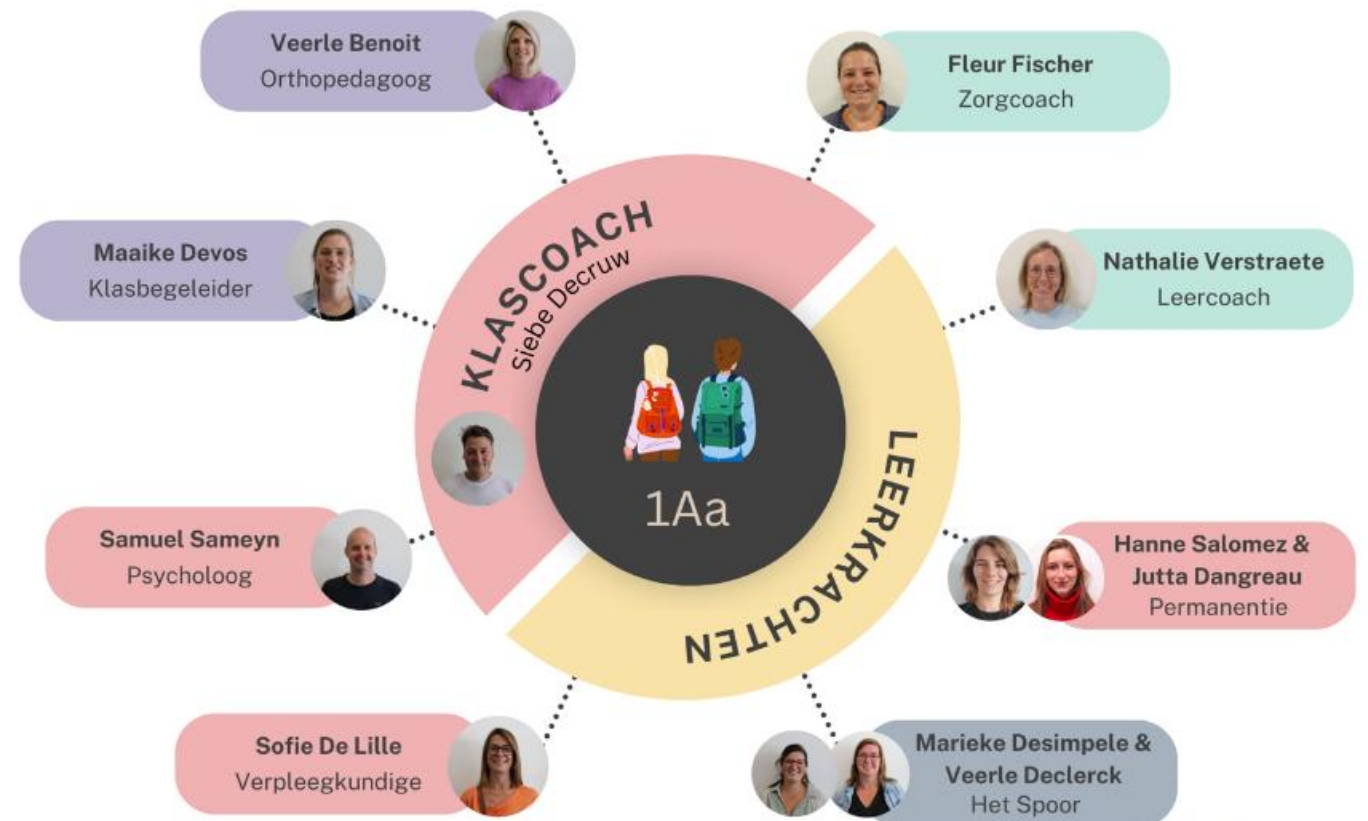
Veerle Benoit
Orthopedagoog

Fleur Fischer
Zorgcoach

Maaike Devos
Klasbegeleider

KLASCOACH
Siebe Decruw

Nathalie Verstraete
Leercoach

1Aa

LEERKRACHTEN

Samuel Sameyn
Psycholoog

Hanne Salomez &
Jutta Dangreau
Permanentie

Sofie De Lille
Verpleegkundige

Marieke Desimpele &
Veerle Declerck
Het Spoor